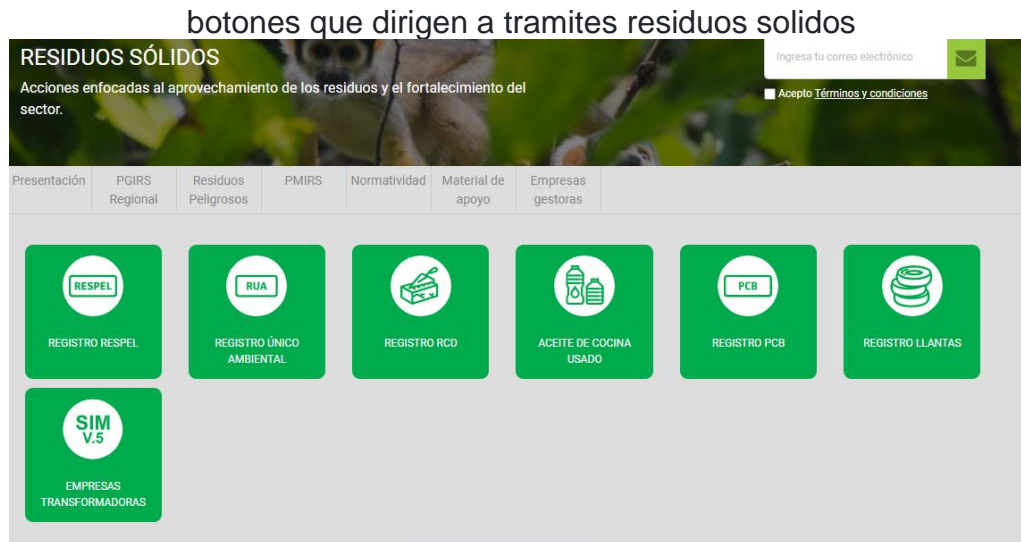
botones que dirigen a tramites residuos solidos

RESIDUOS SÓLIDOS

Acciones enfocadas al aprovechamiento de los residuos y el fortalecimiento del sector.

Ingresa tu correo electrónico

Acepto Términos y condiciones

Presentación | PGIRS Regional | Residuos Peligrosos | PMIRS | Normatividad | Material de apoyo | Empresas gestoras

RESPEL
REGISTRO RESPEL

RUA
REGISTRO ÚNICO AMBIENTAL

REGISTRO RCD

ACEITE DE COCINA USADO

PCB
REGISTRO PCB

REGISTRO LLANTAS

SIM V.5
EMPRESAS TRANSFORMADORAS